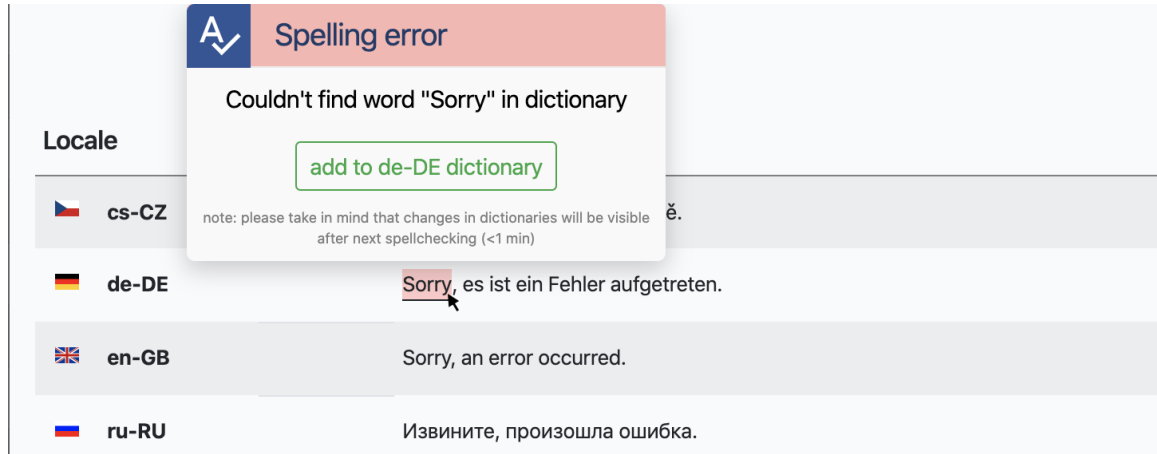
Spelling error

Couldn't find word "Sorry" in dictionary

add to de-DE dictionary

note: please take in mind that changes in dictionaries will be visible after next spellchecking (<1 min)

Locale

| | |
|---|---|
| cs-CZ | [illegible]ě. |
| de-DE | Sorry, es ist ein Fehler aufgetreten. |
| en-GB | Sorry, an error occurred. |
| ru-RU | Извините, произошла ошибка. |